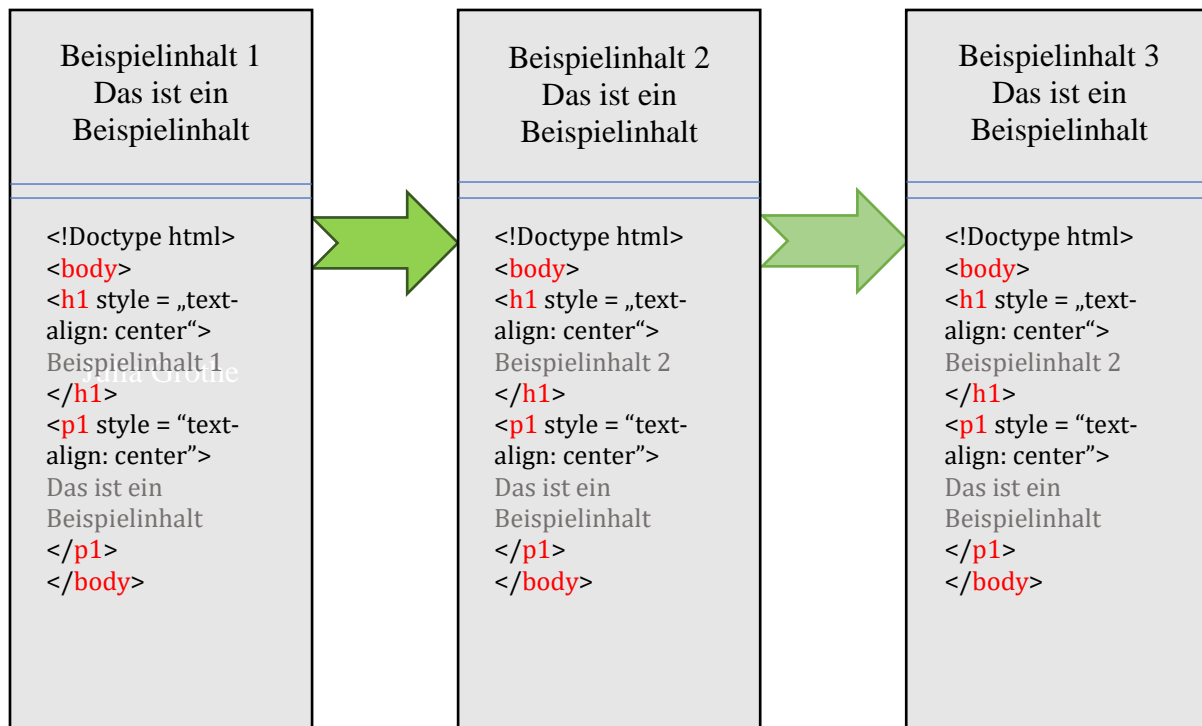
Beispielinhalt 1
Das ist ein
Beispielinhalt

<!Doctype html>
<body>
<h1 style = „text-align: center“>
Beispielinhalt 1
</h1>
<p1 style = “text-align: center”>
Das ist ein Beispielinhalt
</p1>
</body>

Nina Grothe

Beispielinhalt 2
Das ist ein
Beispielinhalt

<!Doctype html>
<body>
<h1 style = „text-align: center“>
Beispielinhalt 2
</h1>
<p1 style = “text-align: center”>
Das ist ein Beispielinhalt
</p1>
</body>

Beispielinhalt 3
Das ist ein
Beispielinhalt

<!Doctype html>
<body>
<h1 style = „text-align: center“>
Beispielinhalt 2
</h1>
<p1 style = “text-align: center”>
Das ist ein Beispielinhalt
</p1>
</body>